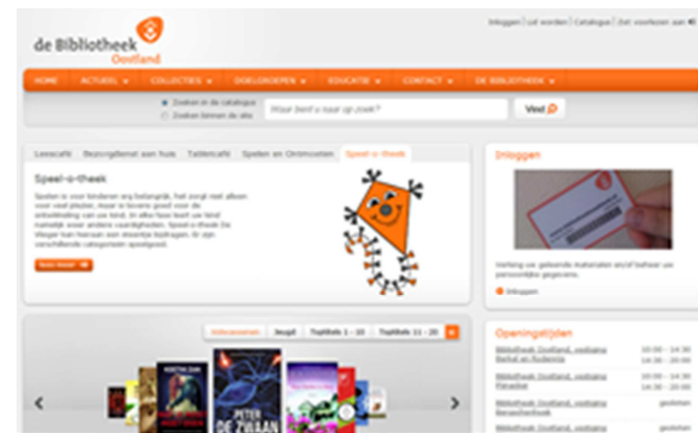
de Bibliotheek
Oostland

Inloggen | Lid worden | Catalogus | Zet voorlezen aan

HOME
ACTUEEL
COLLECTIES
DOELGROEPEN
EDUCATIE
CONTACT
DE BIBLIOTHEEK

Zoeken in de catalogus
Zoeken binnen de site
Waar bent u naar op zoek?
Vind

Leescafé | Bezorgdienst aan huis | Tabletcafé | Spelen en Ontmoeten | Speel-o-theek

Speel-o-theek

Spelen is voor kinderen erg belangrijk, het zorgt niet alleen voor veel plezier, maar is tevens goed voor de ontwikkeling van uw kind. In elke fase leert uw kind namelijk weer andere vaardigheden. Speel-o-theek De Vlieger kan hieraan een steentje bijdragen. Er zijn verschillende categorieën speelgoed.

Lees meer

Inloggen

Verleng uw geleende materialen en/of beheer uw persoonlijke gegevens.

Inloggen

Volwassenen | Jeugd | Toptitels 1 - 10 | Toptitels 11 - 20

PETER DE ZWAAN

Openingstijden

Bibliotheek Oostland, vestiging Berkel en Rodenrijs
10:00 - 14:30
14:30 - 20:00

Bibliotheek Oostland, vestiging Pijnacker
14:30 - 20:00

Bibliotheek Oostland, vestiging Bergschenhoek
gesloten

Bibliotheek Oostland, vestiging
gesloten